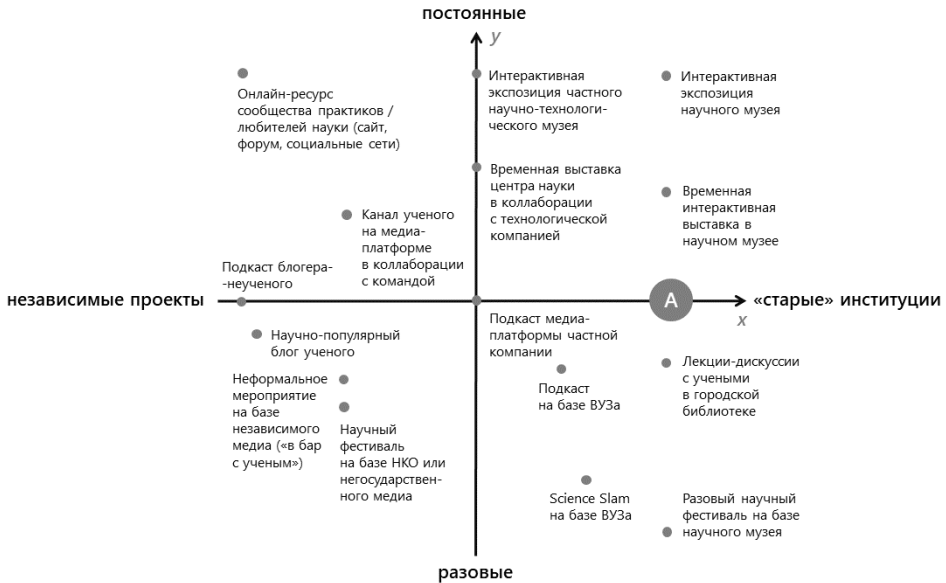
постоянные

y

Онлайн-ресурс сообщества практиков / любителей науки (сайт, форум, социальные сети)

Интерактивная экспозиция частного научно-технологического музея

Интерактивная экспозиция научного музея

Временная выставка центра науки в коллаборации с технологической компанией

Временная интерактивная выставка в научном музее

Канал ученого на медиа-платформе в коллаборации с командой

Подкаст блогера-неученого

независимые проекты

A

«старые» институции

x

Подкаст медиа-платформы частной компании

Научно-популярный блог ученого

Неформальное мероприятие на базе независимого медиа («в бар с ученым»)

Подкаст на базе ВУЗа

Лекции-дискуссии с учеными в городской библиотеке

Научный фестиваль на базе НКО или негосударственного медиа

Science Slam на базе ВУЗа

Разовый научный фестиваль на базе научного музея

разовые